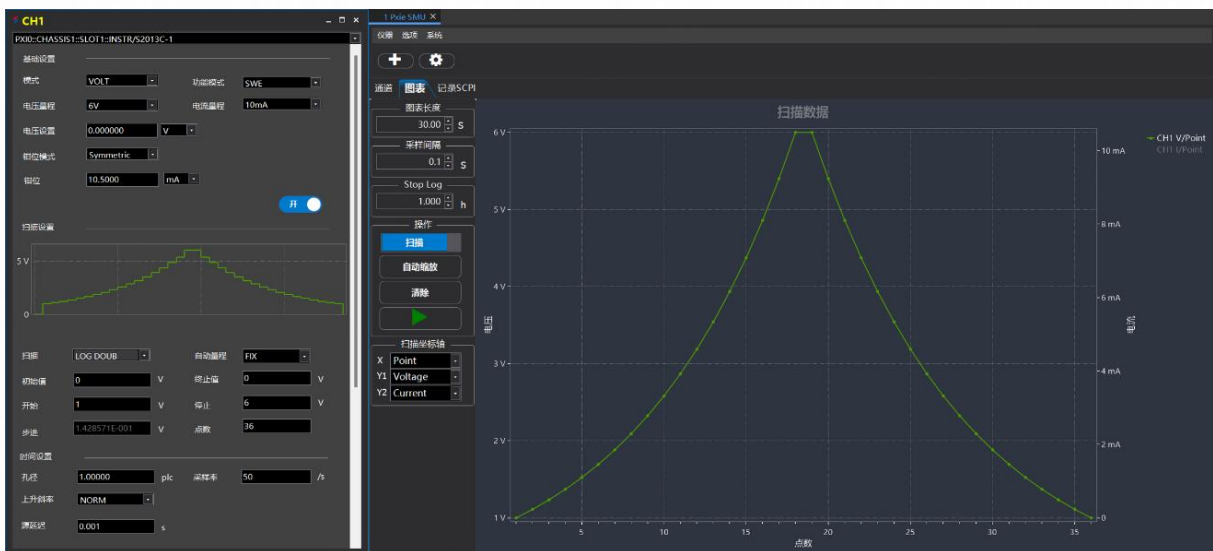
CH1
PXI0::CHASSIS1::SLOT1::INSTR/S2013C-1
基础设置
模式 VOLT 功能模式 SWE
电压量程 6V 电流量程 10mA
电压设置 0.000000 V
钳位模式 Symmetric
钳位 10.5000 mA
开
扫描设置
5 V
0
扫描 LOG DOUB 自动量程 FIX
初始值 0 V 终止值 0 V
开始 1 V 停止 6 V
步进 1.428571E-001 V 点数 36
时间设置
孔径 1.00000 plc 采样率 50 /s
上升斜率 NORM
源延迟 0.001 s

1 Pxie SMU
仪器 选项 系统
通道 图表 记录SCPI
图表长度
30.00 s
采样间隔
0.1 s
Stop Log
1.000 h
操作
扫描
自动缩放
清除
扫描坐标轴
X Point
Y1 Voltage
Y2 Current
扫描数据
CH1 V/Point
CH1 I/Point
6 V
5 V
4 V
3 V
2 V
1 V
电压
10 mA
8 mA
6 mA
4 mA
2 mA
0
电流
5 10 15 20 25 30 35
点数